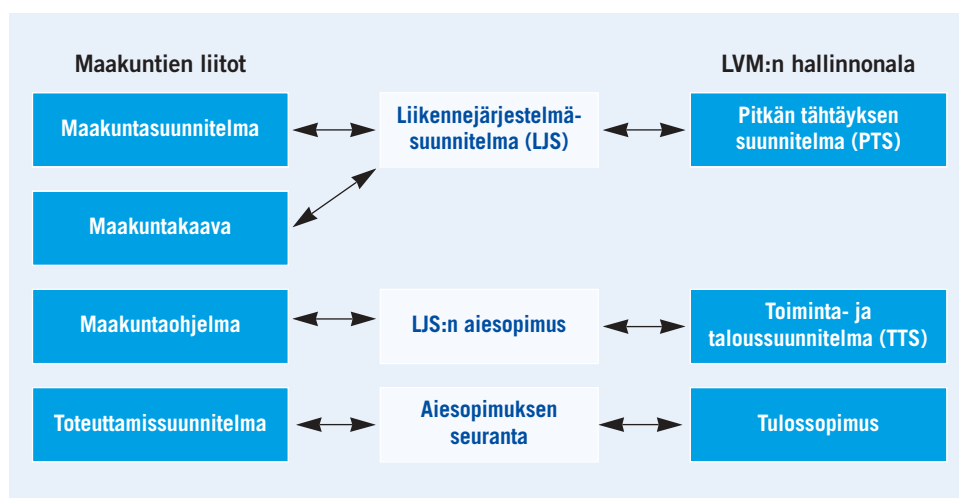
Maakuntien liitot

LVM:n hallinnonala

Maakuntasuunnitelma

Liikennejärjestelmäsuunnitelma (LJS)

Pitkän tähtäyksen suunnitelma (PTS)

Maakuntakaava

Maakuntaohjelma

LJS:n aiesopimus

Toiminta- ja taloussuunnitelma (TTS)

Toteuttamissuunnitelma

Aiesopimuksen seuranta

Tulossopimus